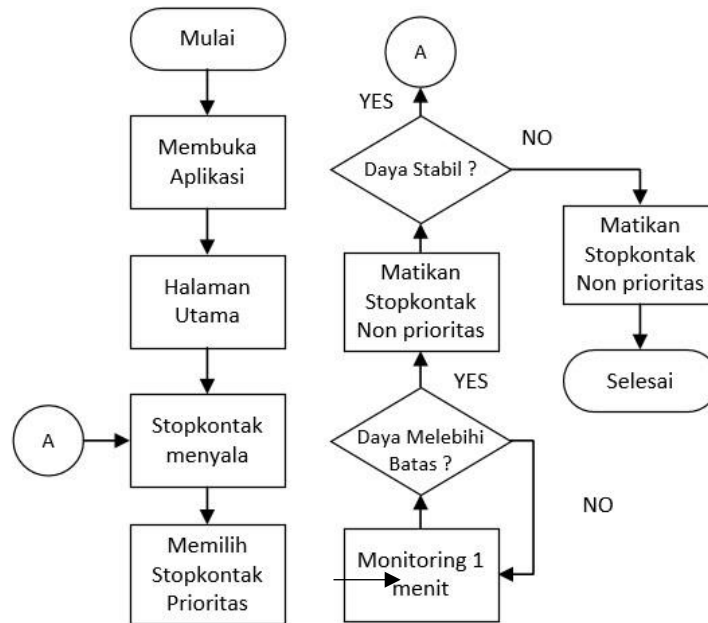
Mulai

Membuka Aplikasi

Halaman Utama

A

Stopkontak menyala

Memilih Stopkontak Prioritas

Monitoring 1 menit

Daya Melebihi Batas ?

NO

YES

Matikan Stopkontak Non prioritas

Daya Stabil ?

YES

A

NO

Matikan Stopkontak Non prioritas

Selesai